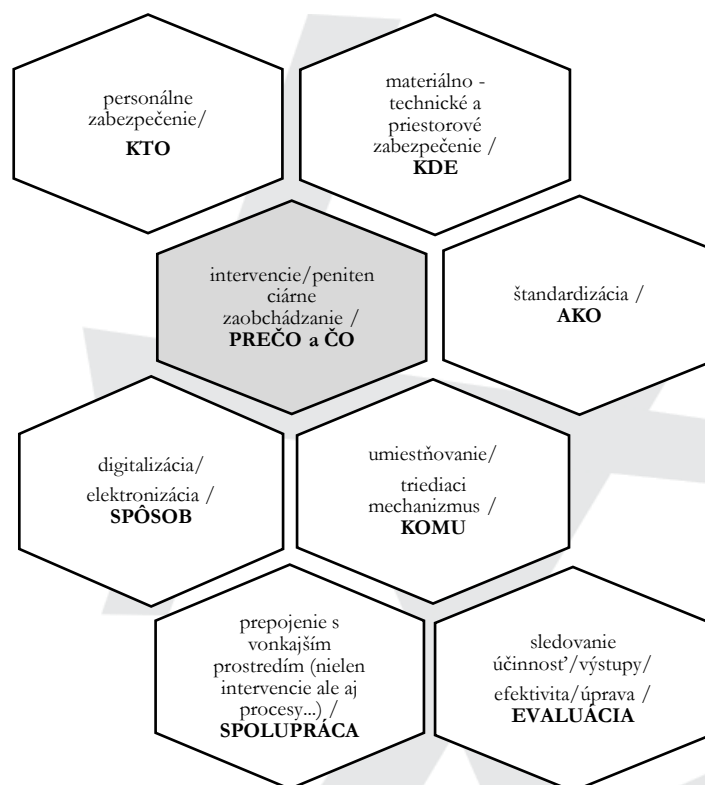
personálne zabezpečenie/
**KTO**

materiálno - technické a priestorové zabezpečenie /
**KDE**

intervencie/penitenciárne zaobchádzanie /
**PREČO a ČO**

štandardizácia /
**AKO**

digitalizácia/
elektronizácia /
**SPÔSOB**

umiestňovanie/
triediaci mechanizmus /
**KOMU**

prepojenie s vonkajším prostredím (nielen intervencie ale aj procesy...) /
**SPOLUPRÁCA**

sledovanie účinnosť/výstupy/
efektivita/úprava /
**EVALUÁCIA**